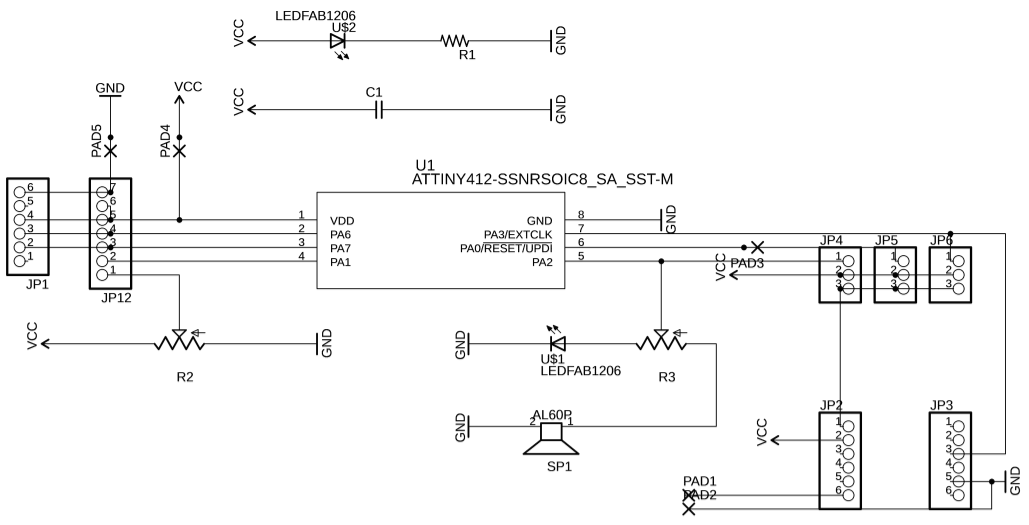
LEDFAB1206
U$2
VCC
R1
GND
VCC
C1
GND
GND
VCC
PAD5
PAD4
U1
ATTINY412-SSNRSOIC8_SA_SST-M
6
5
4
3
2
1
JP1
7
6
5
4
3
2
1
JP12
1 VDD
2 PA6
3 PA7
4 PA1
GND 8
PA3/EXTCLK 7
PA0/RESET/UPDI 6
PA2 5
GND
PAD3
VCC
JP4
1
2
3
JP5
1
2
3
JP6
1
2
3
VCC
R2
GND
GND
U$1
LEDFAB1206
R3
GND
AL60P
2 1
SP1
JP2
VCC
1
2
3
4
5
6
JP3
1
2
3
4
5
6
GND
PAD1
PAD2